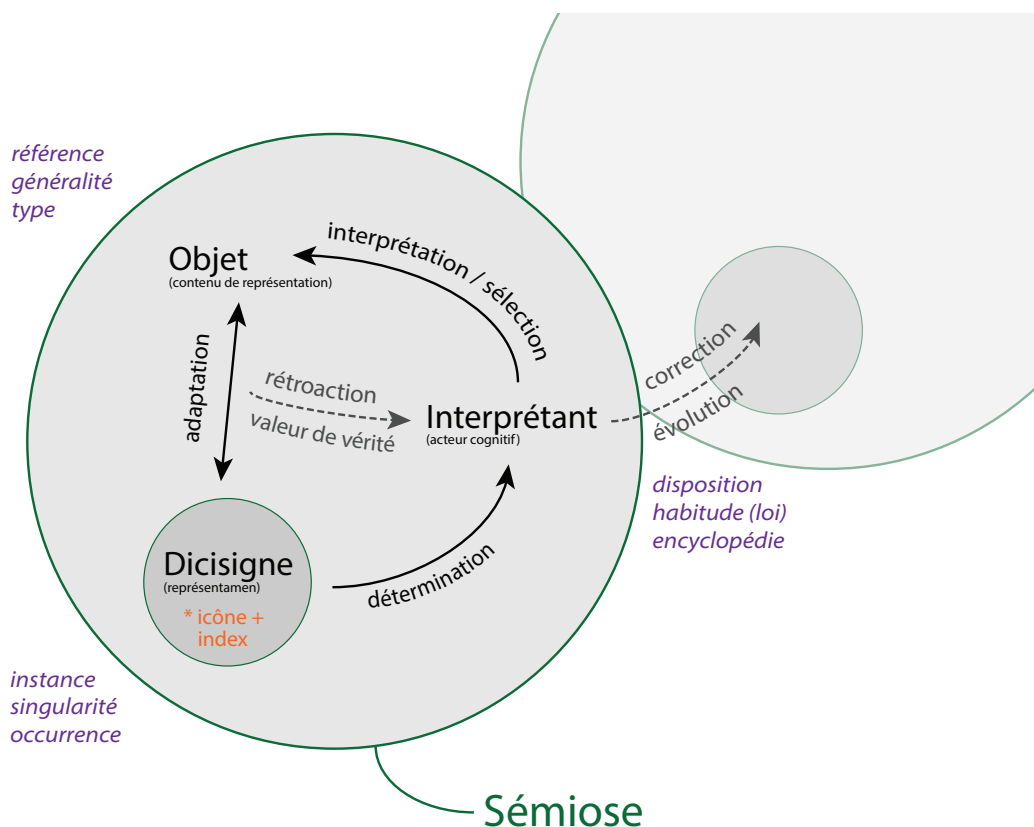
référence
généralité
type

interprétation / sélection

Objet
(contenu de représentation)

adaptation

rétroaction

valeur de vérité

Interprétant
(acteur cognitif)

correction

évolution

disposition
habitude (loi)
encyclopédie

Dicisigne
(représentamen)
* icône + index

détermination

instance
singularité
occurrence

Sémiose